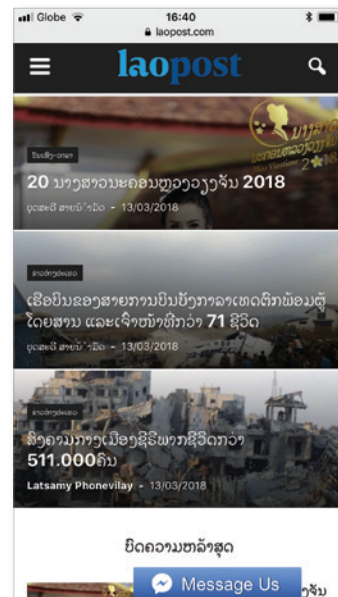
Globe
16:40
laopost.com

laopost

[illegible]
20 ນາງສາວນະຄອນຫຼວງວຽງຈັນ 2018
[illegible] - 13/03/2018

ຂ່າວຕ່າງປະເທດ
ເຮືອບິນຂອງສາຍການບິນບັງກາລາເທດຕົກພ້ອມຜູ້ໂດຍສານ ແລະເຈົ້າໜ້າທີ່ກວ່າ 71 ຊີວິດ
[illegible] - 13/03/2018

ຂ່າວຕ່າງປະເທດ
ສົງຄາມກາງເມືອງຊີເຣຍ ເສຍຊີວິດກວ່າ 511.000ຄົນ
Latsamy Phonevilay - 13/03/2018

ບົດຄວາມຫລ້າສຸດ

Message Us
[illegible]